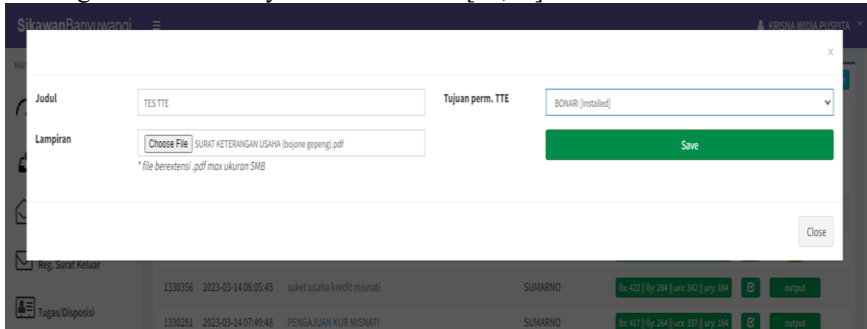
SikawanBanyuwangi ≡

KRISNA WIDIA PUSPITA

×

Judul
TES TTE

Tujuan perm. TTE
BONARI [Installed]

Lampiran
Choose File SURAT KETERANGAN USAHA (bojone gepeng).pdf

* file berextensi .pdf max ukuran 5MB

Save

Close

Reg. Surat Keluar

1330356 2023-03-14 08:05:45 suket usaha kredit misnati SUMARNO llx: 422 || lly: 264 || urx: 342 || ury: 184 output

Tugas/Disposisi

1330281 2023-03-14 07:49:48 PENGAJUAN KUR MISNATI SUMARNO llx: 417 || lly: 264 || urx: 337 || ury: 184 output